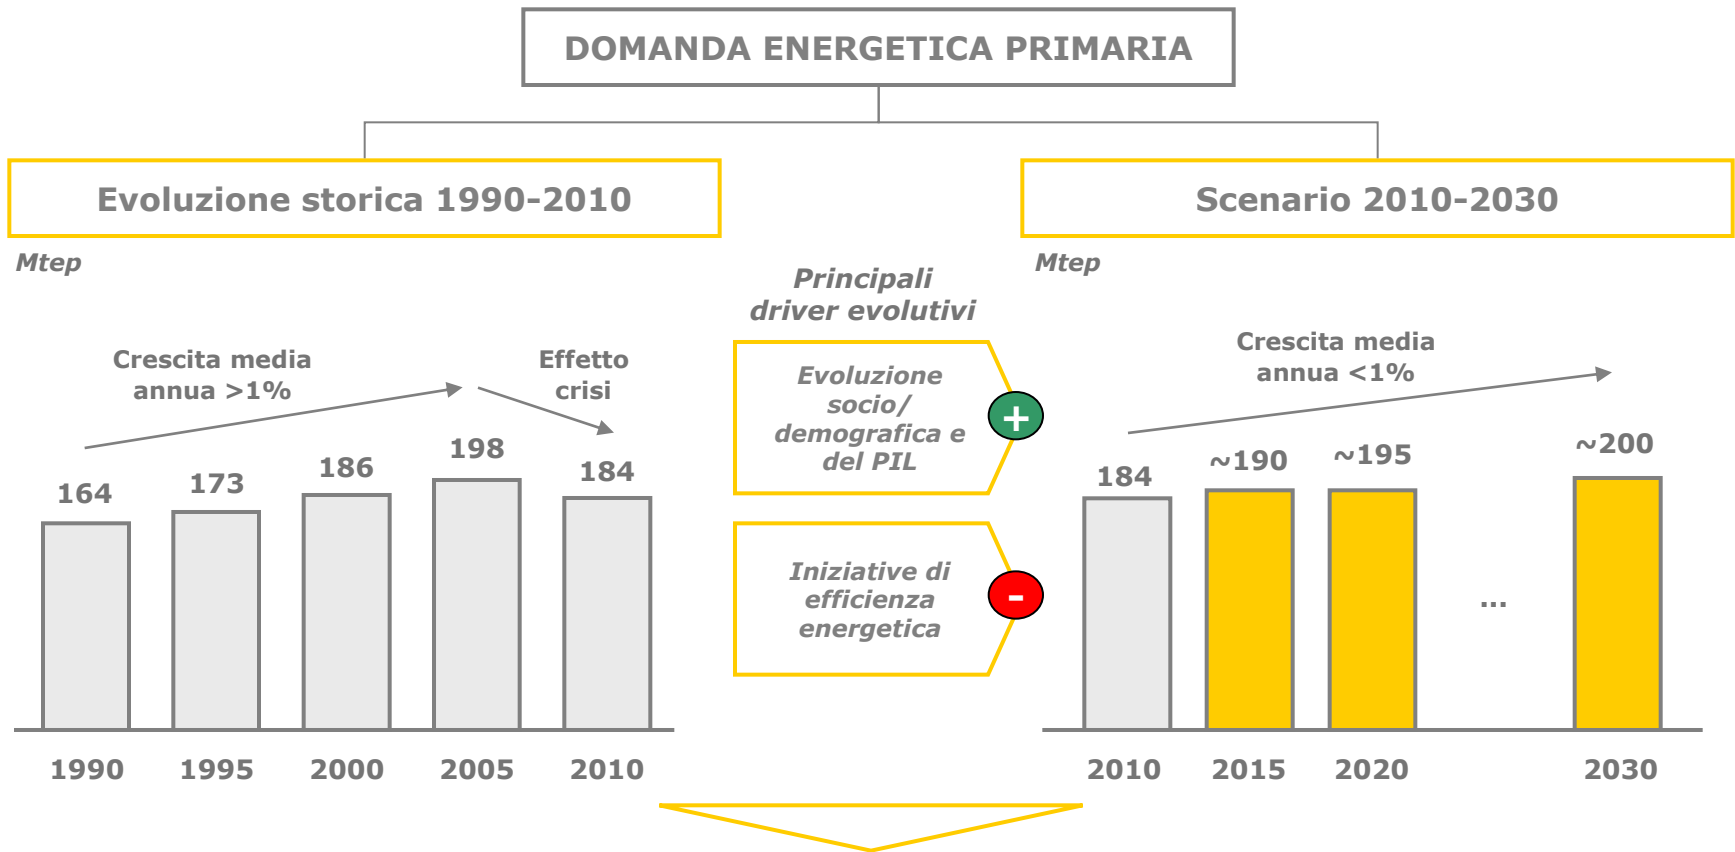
DOMANDA ENERGETICA PRIMARIA

Evoluzione storica 1990-2010

Mtep

Crescita media annua >1%

Effetto crisi

164 173 186 198 184

1990 1995 2000 2005 2010

Principali driver evolutivi

Evoluzione socio/ demografica e del PIL

+

Iniziative di efficienza energetica

-

Scenario 2010-2030

Mtep

Crescita media annua <1%

184 ~190 ~195 ~200

...

2010 2015 2020 2030